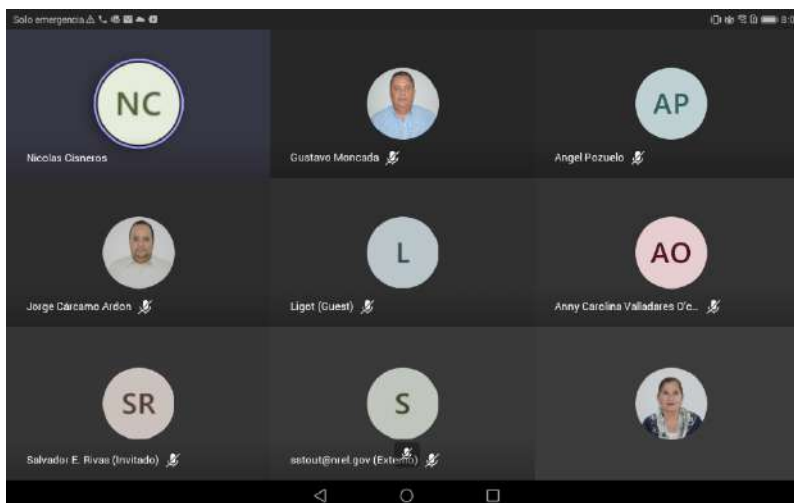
Solo emergencia

NC
Nicolas Cisneros

Gustavo Moncada

AP
Angel Pozuelo

Jorge Cárcamo Ardon

L
Ligot (Guest)

AO
Anny Carolina Valladares O'c...

SR
Salvador E. Rivas (Invitado)

S
sstout@nrel.gov (Externo)